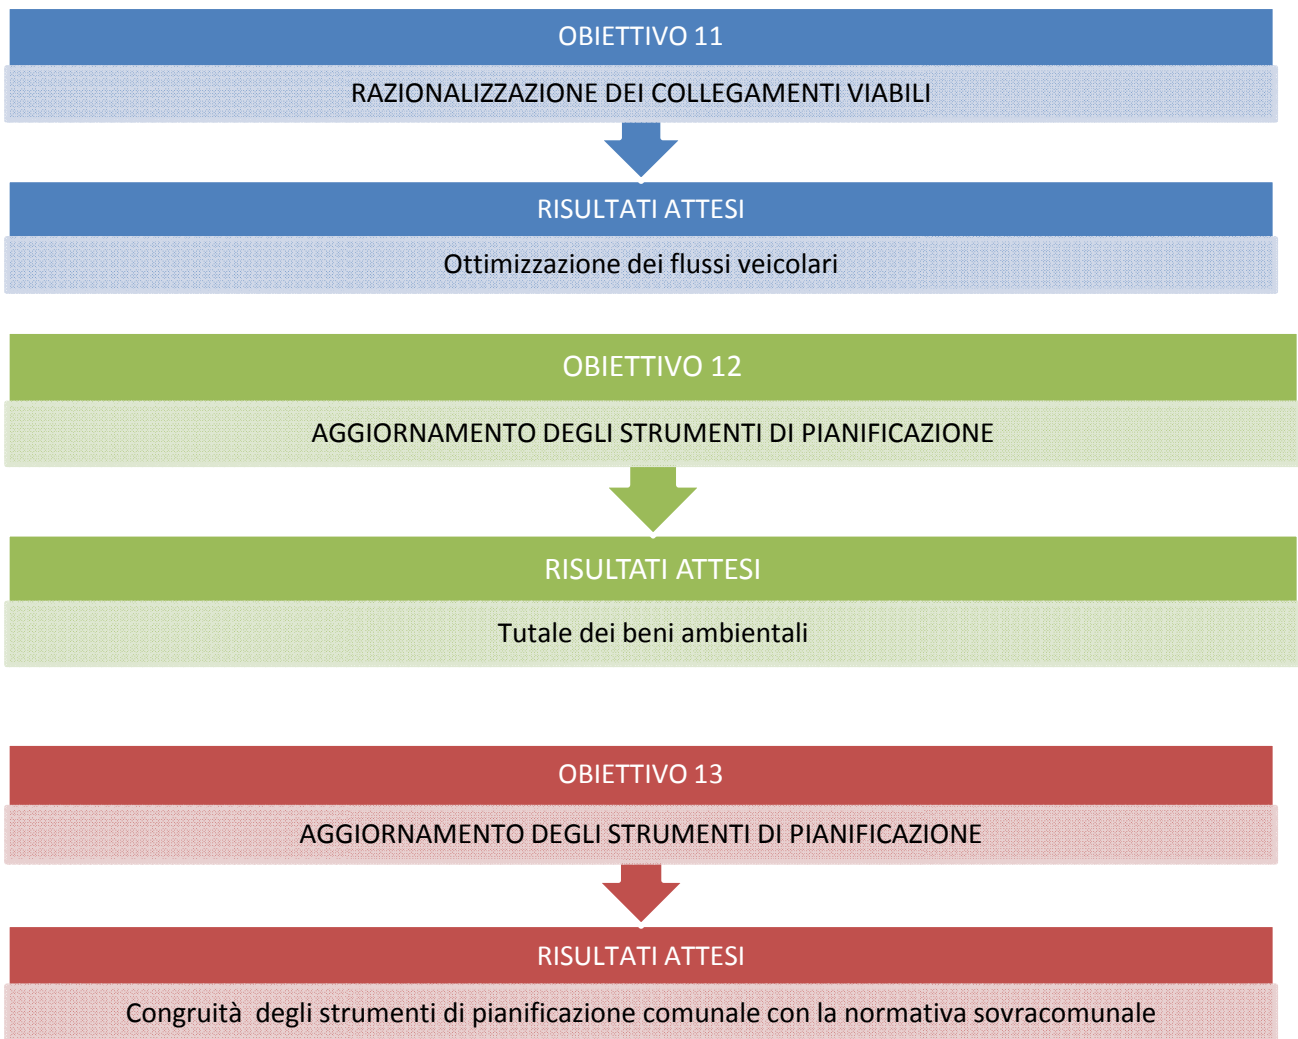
OBIETTIVO 11

RAZIONALIZZAZIONE DEI COLLEGAMENTI VIABILI

RISULTATI ATTESI

Ottimizzazione dei flussi veicolari

OBIETTIVO 12

AGGIORNAMENTO DEGLI STRUMENTI DI PIANIFICAZIONE

RISULTATI ATTESI

Tutale dei beni ambientali

OBIETTIVO 13

AGGIORNAMENTO DEGLI STRUMENTI DI PIANIFICAZIONE

RISULTATI ATTESI

Congruità degli strumenti di pianificazione comunale con la normativa sovracomunale